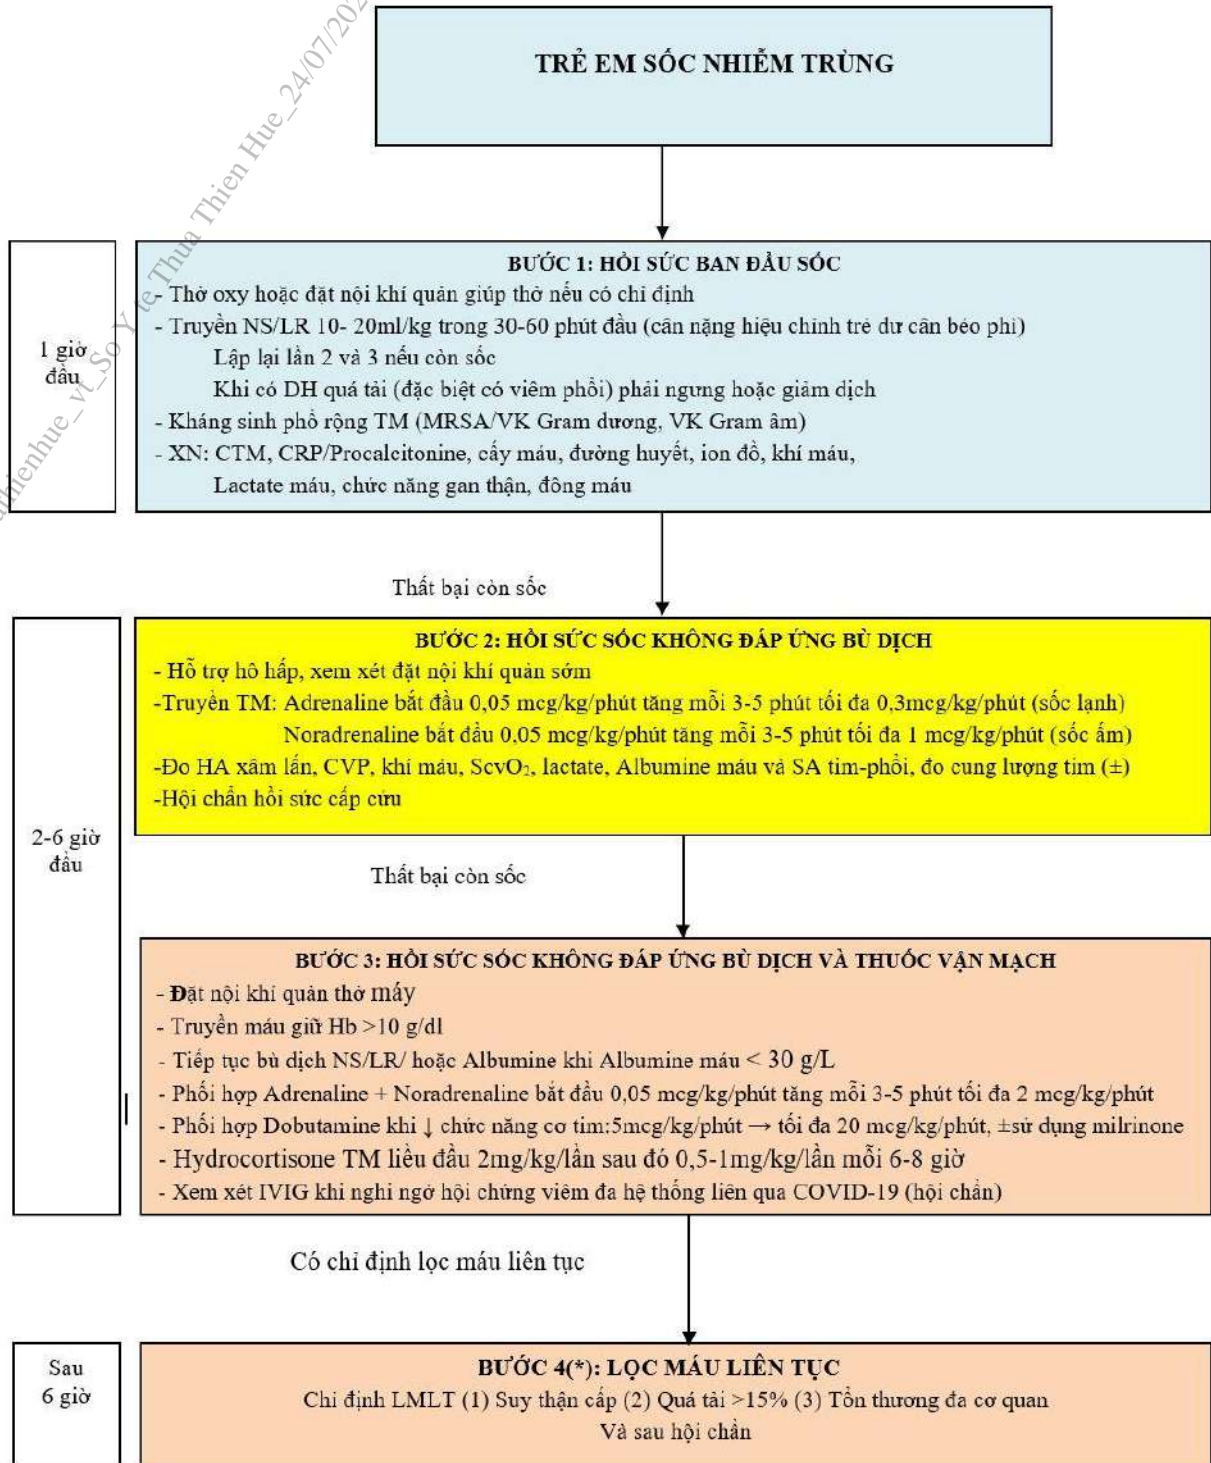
thienhue_vt_So Y te Thua Thien Hue_24/07/202

TRẺ EM SỐC NHIỄM TRÙNG

1 giờ đầu

BƯỚC 1: HỒI SỨC BAN ĐẦU SỐC
- Thở oxy hoặc đặt nội khí quản giúp thở nếu có chỉ định
- Truyền NS/LR 10- 20ml/kg trong 30-60 phút đầu (cân nặng hiệu chỉnh trẻ dư cân béo phì)
Lập lại lần 2 và 3 nếu còn sốc
Khi có DH quá tải (đặc biệt có viêm phổi) phải ngưng hoặc giảm dịch
- Kháng sinh phổ rộng TM (MRSA/VK Gram dương, VK Gram âm)
- XN: CTM, CRP/Procalcitonine, cấy máu, đường huyết, ion đồ, khí máu, Lactate máu, chức năng gan thận, đông máu

Thất bại còn sốc

2-6 giờ đầu

BƯỚC 2: HỒI SỨC SỐC KHÔNG ĐÁP ỨNG BÙ DỊCH
- Hỗ trợ hô hấp, xem xét đặt nội khí quản sớm
-Truyền TM: Adrenaline bắt đầu 0,05 mcg/kg/phút tăng mỗi 3-5 phút tối đa 0,3mcg/kg/phút (sốc lạnh)
Noradrenaline bắt đầu 0,05 mcg/kg/phút tăng mỗi 3-5 phút tối đa 1 mcg/kg/phút (sốc ấm)
-Đo HA xâm lấn, CVP, khí máu, $ScvO_2$, lactate, Albumine máu và SA tim-phổi, đo cung lượng tim (±)
-Hội chẩn hồi sức cấp cứu

Thất bại còn sốc

BƯỚC 3: HỒI SỨC SỐC KHÔNG ĐÁP ỨNG BÙ DỊCH VÀ THUỐC VẬN MẠCH
- Đặt nội khí quản thở máy
- Truyền máu giữ Hb >10 g/dl
- Tiếp tục bù dịch NS/LR/ hoặc Albumine khi Albumine máu < 30 g/L
- Phối hợp Adrenaline + Noradrenaline bắt đầu 0,05 mcg/kg/phút tăng mỗi 3-5 phút tối đa 2 mcg/kg/phút
- Phối hợp Dobutamine khi ↓ chức năng cơ tim:5mcg/kg/phút → tối đa 20 mcg/kg/phút, ±sử dụng milrinone
- Hydrocortisone TM liều đầu 2mg/kg/lần sau đó 0,5-1mg/kg/lần mỗi 6-8 giờ
- Xem xét IVIG khi nghi ngờ hội chứng viêm đa hệ thống liên qua COVID-19 (hội chẩn)

Có chỉ định lọc máu liên tục

Sau 6 giờ

BƯỚC 4(*): LỌC MÁU LIÊN TỤC
Chỉ định LMLT (1) Suy thận cấp (2) Quá tải >15% (3) Tổn thương đa cơ quan
Và sau hội chẩn